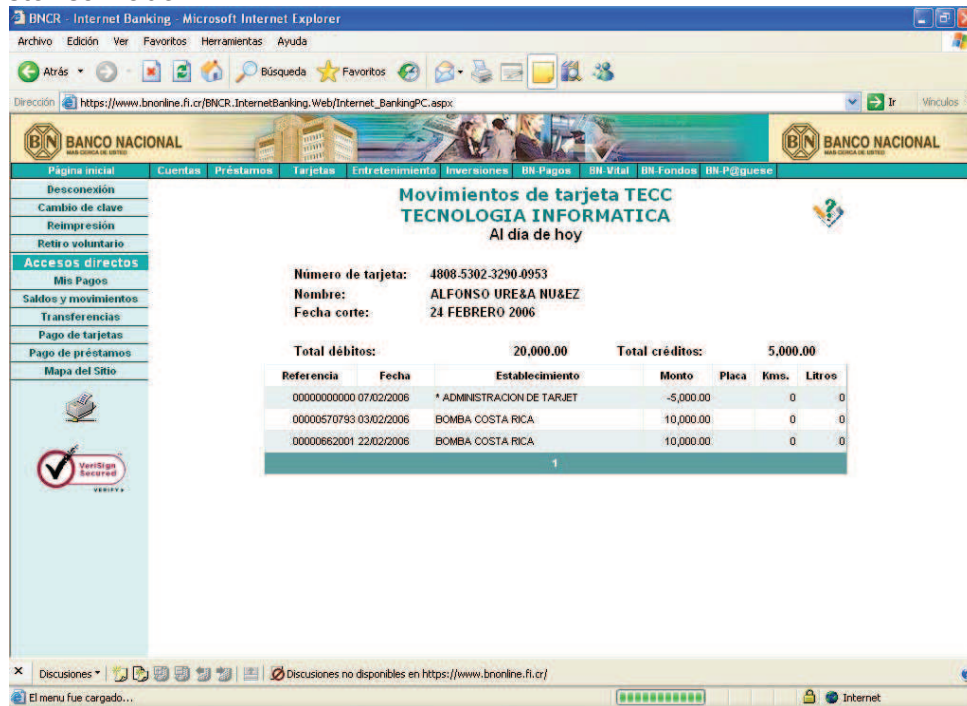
BNCR - Internet Banking - Microsoft Internet Explorer

Archivo Edición Ver Favoritos Herramientas Ayuda

Atrás Búsqueda Favoritos

Dirección https://www.bnonline.fi.cr/BNCR.InternetBanking.Web/Internet_BankingPC.aspx Ir Vínculos

BANCO NACIONAL BANCO NACIONAL

Página inicial Cuentas Préstamos Tarjetas Entretenimiento Inversiones BN-Pagos BN-Vital BN-Fondos BN-P@guese

Desconexión
Cambio de clave
Reimpresión
Retiro voluntario
Accesos directos
Mis Pagos
Saldos y movimientos
Transferencias
Pago de tarjetas
Pago de préstamos
Mapa del Sitio

VeriSign Secured VERIFY

Movimientos de tarjeta TECC
TECNOLOGIA INFORMATICA
Al día de hoy

Número de tarjeta: 4808-5302-3290-0953
Nombre: ALFONSO URE&A NU&EZ
Fecha corte: 24 FEBRERO 2006

Total débitos: 20,000.00 Total créditos: 5,000.00

| Referencia | Fecha | Establecimiento | Monto | Placa | Kms. | Litros |
|---|---|---|---|---|---|---|
| 00000000000 | 07/02/2006 | * ADMINISTRACION DE TARJET | -5,000.00 | | 0 | 0 |
| 00000570793 | 03/02/2006 | BOMBA COSTA RICA | 10,000.00 | | 0 | 0 |
| 00000662001 | 22/02/2006 | BOMBA COSTA RICA | 10,000.00 | | 0 | 0 |

1

Discusiones Discusiones no disponibles en https://www.bnonline.fi.cr/

El menu fue cargado... Internet